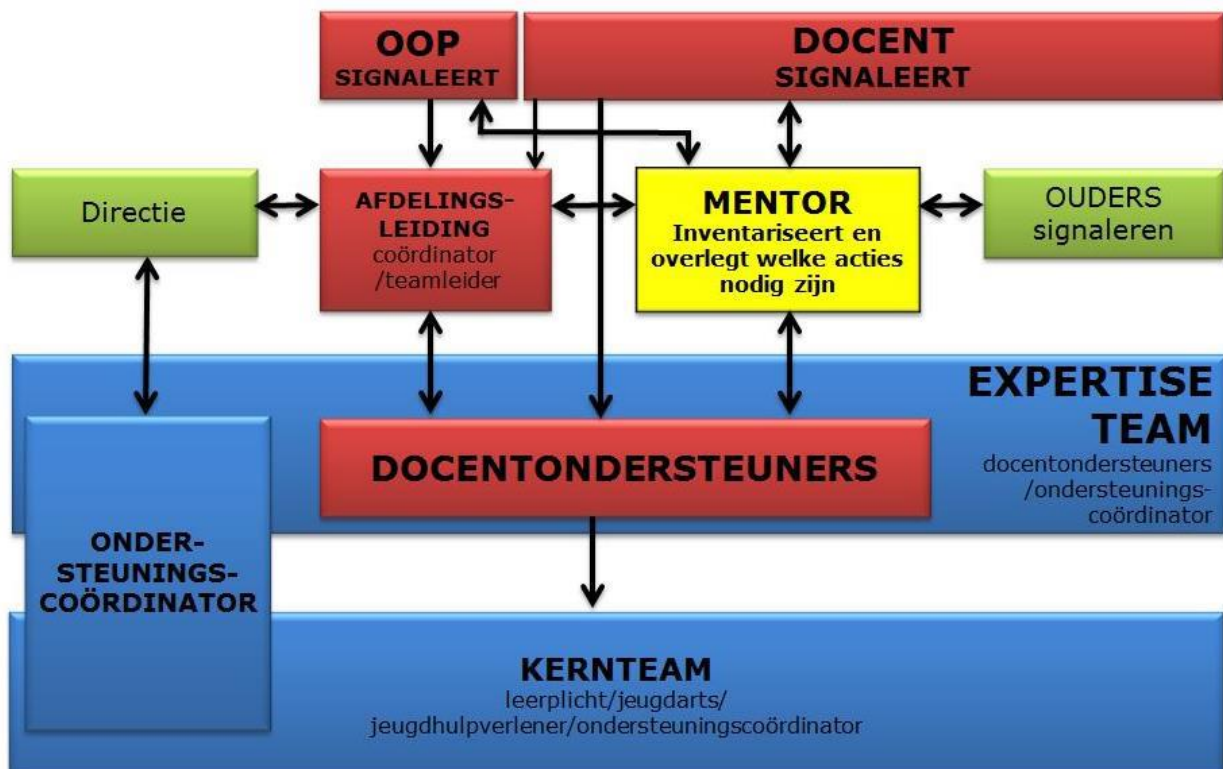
OOP
SIGNALEERT

DOCENT
SIGNALEERT

Directie

AFDELINGS-LEIDING
coördinator /teamleider

MENTOR
Inventariseert en overlegt welke acties nodig zijn

OUDERS
signaleren

EXPERTISE TEAM
docentondersteuners /ondersteunings-coördinator

DOCENTONDERSTEUNERS

ONDER-STEUNINGS-COÖRDINATOR

KERNTEAM
leerplicht/jeugdarts/ jeugdhulpverlener/ondersteuningscoördinator